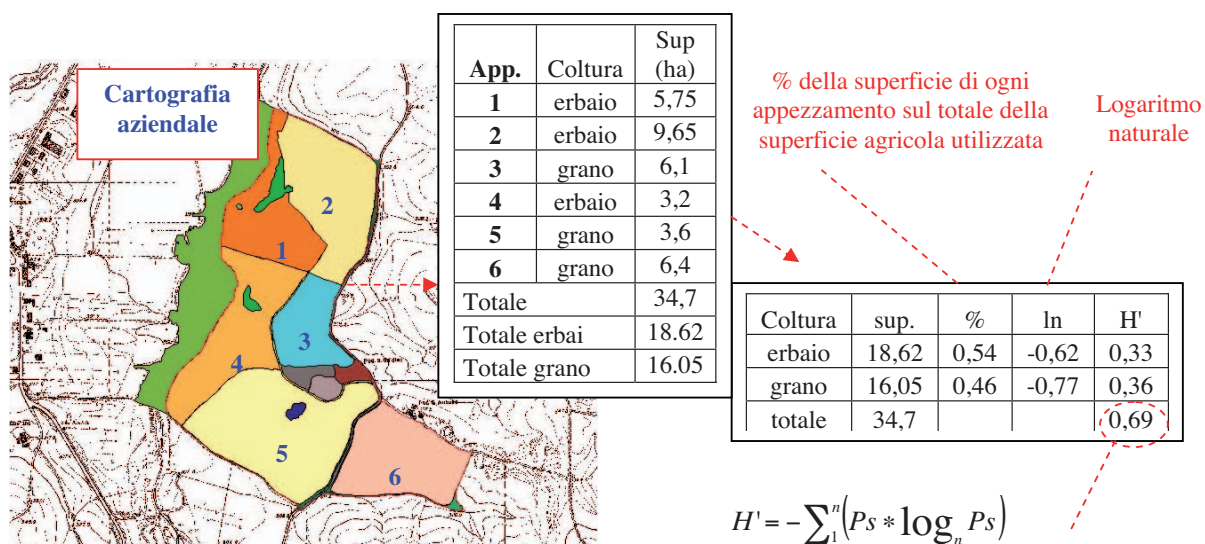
Cartografia aziendale

2

1

3

4

5

6

| App. | Coltura | Sup (ha) |
|---|---|---|
| 1 | erbaio | 5,75 |
| 2 | erbaio | 9,65 |
| 3 | grano | 6,1 |
| 4 | erbaio | 3,2 |
| 5 | grano | 3,6 |
| 6 | grano | 6,4 |
| Totale | | 34,7 |
| Totale erbai | | 18.62 |
| Totale grano | | 16.05 |

% della superficie di ogni appezzamento sul totale della superficie agricola utilizzata

Logaritmo naturale

| Coltura | sup. | % | ln | H' |
|---|---|---|---|---|
| erbaio | 18,62 | 0,54 | -0,62 | 0,33 |
| grano | 16,05 | 0,46 | -0,77 | 0,36 |
| totale | 34,7 | | | 0,69 |

$H' = -\sum_{1}^{n}\left(Ps * \log_{n} Ps\right)$